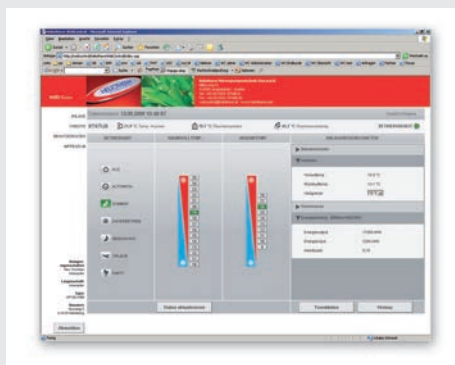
STATUS

13.05.2009 15:40:07

BETRIEBSMODUS

WARMWASSER

HEIZUNGSKREIS

AUS

AUTOMATIK

SOMMER

ABSENKBETRIEB

KOMFORT

Vorlauftemp.

Rücklauftemp.

Heizgrenze

Energiebilanz

Wärmeerzeugung

Status aktualisieren

Aktualisieren